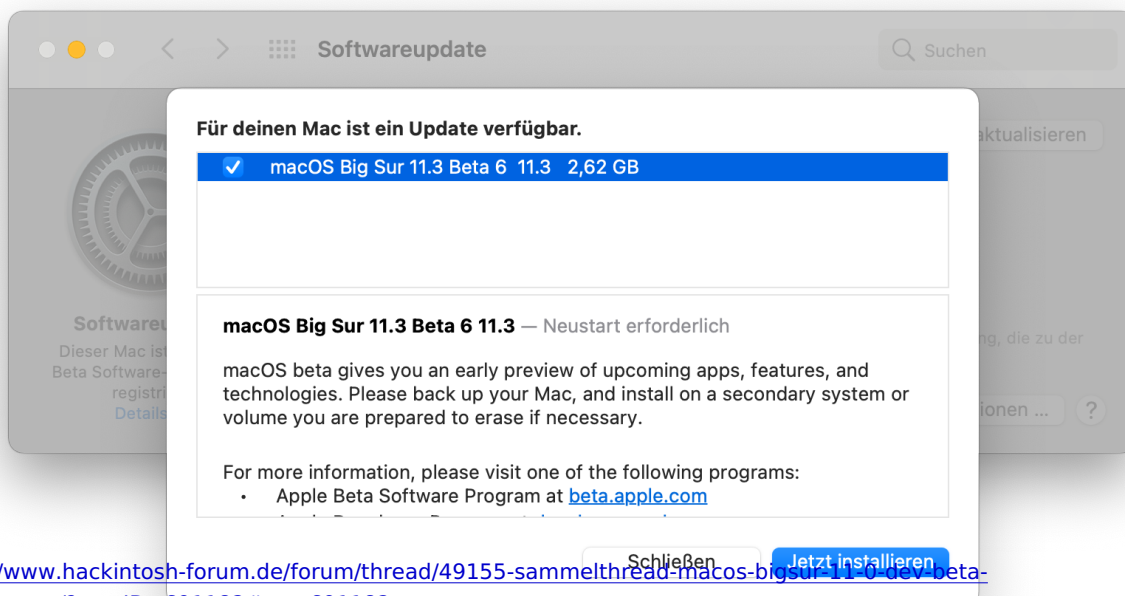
Softwareupdate

Suchen

aktualisieren

Softwareu

Dieser Mac ist

Beta Software-

registri

Details

g, die zu der

ionen ...

?

Für deinen Mac ist ein Update verfügbar.

macOS Big Sur 11.3 Beta 6 11.3 2,62 GB

macOS Big Sur 11.3 Beta 6 11.3 — Neustart erforderlich

macOS beta gives you an early preview of upcoming apps, features, and technologies. Please back up your Mac, and install on a secondary system or volume you are prepared to erase if necessary.

For more information, please visit one of the following programs:

• Apple Beta Software Program at beta.apple.com

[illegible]

Schließen

Jetzt installieren

/www.hackintosh-forum.de/forum/thread/49155-sammelthread-macos-bigsur-11-0-dev-beta-

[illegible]